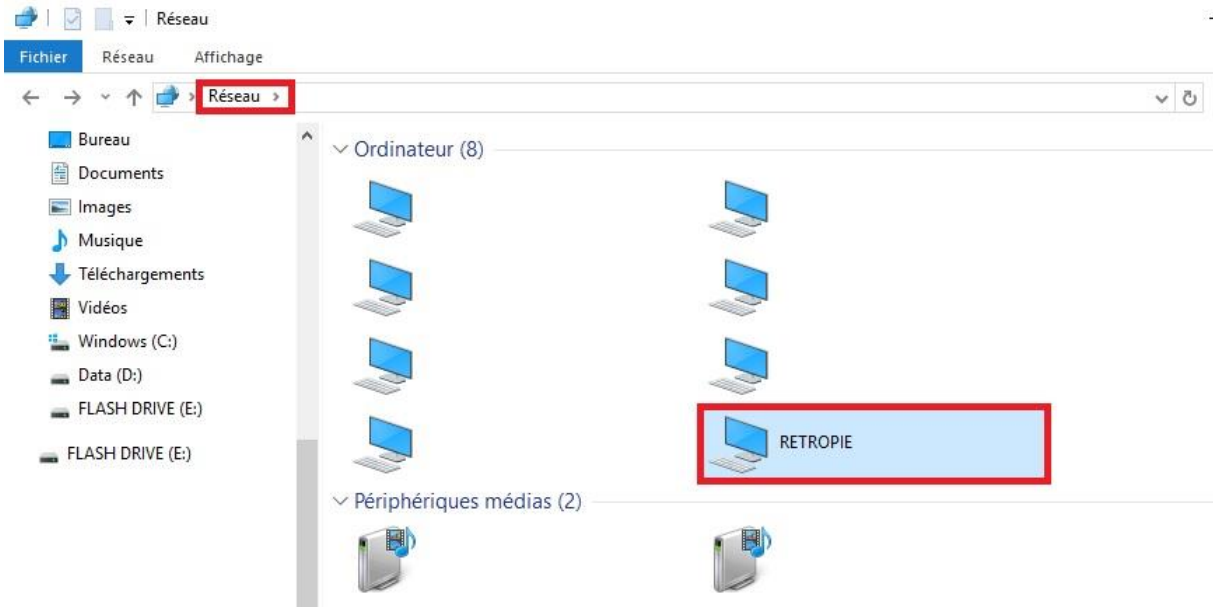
Réseau

Fichier Réseau Affichage

Réseau ›

Bureau
Documents
Images
Musique
Téléchargements
Vidéos
Windows (C:)
Data (D:)
FLASH DRIVE (E:)

FLASH DRIVE (E:)

Ordinateur (8)

RETROPIE

Périphériques médias (2)